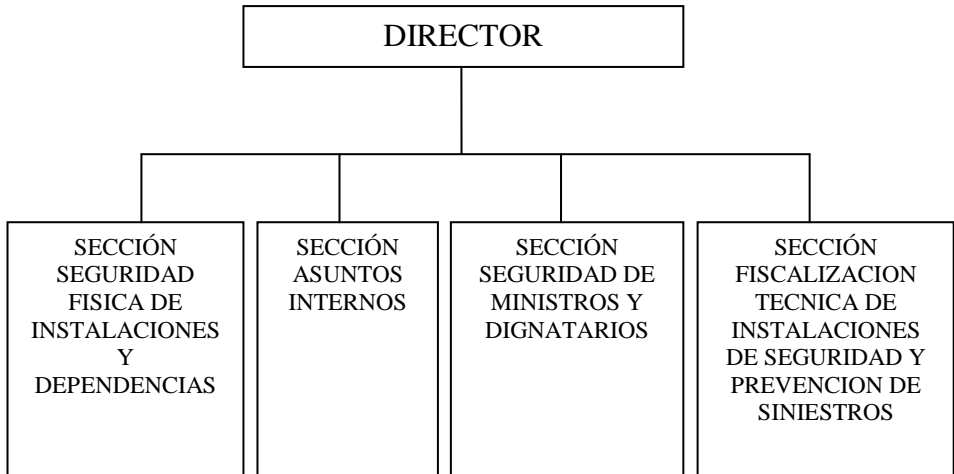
DIRECTOR

SECCIÓN SEGURIDAD FISICA DE INSTALACIONES Y DEPENDENCIAS

SECCIÓN ASUNTOS INTERNOS

SECCIÓN SEGURIDAD DE MINISTROS Y DIGNATARIOS

SECCIÓN FISCALIZACION TECNICA DE INSTALACIONES DE SEGURIDAD Y PREVENCION DE SINIESTROS